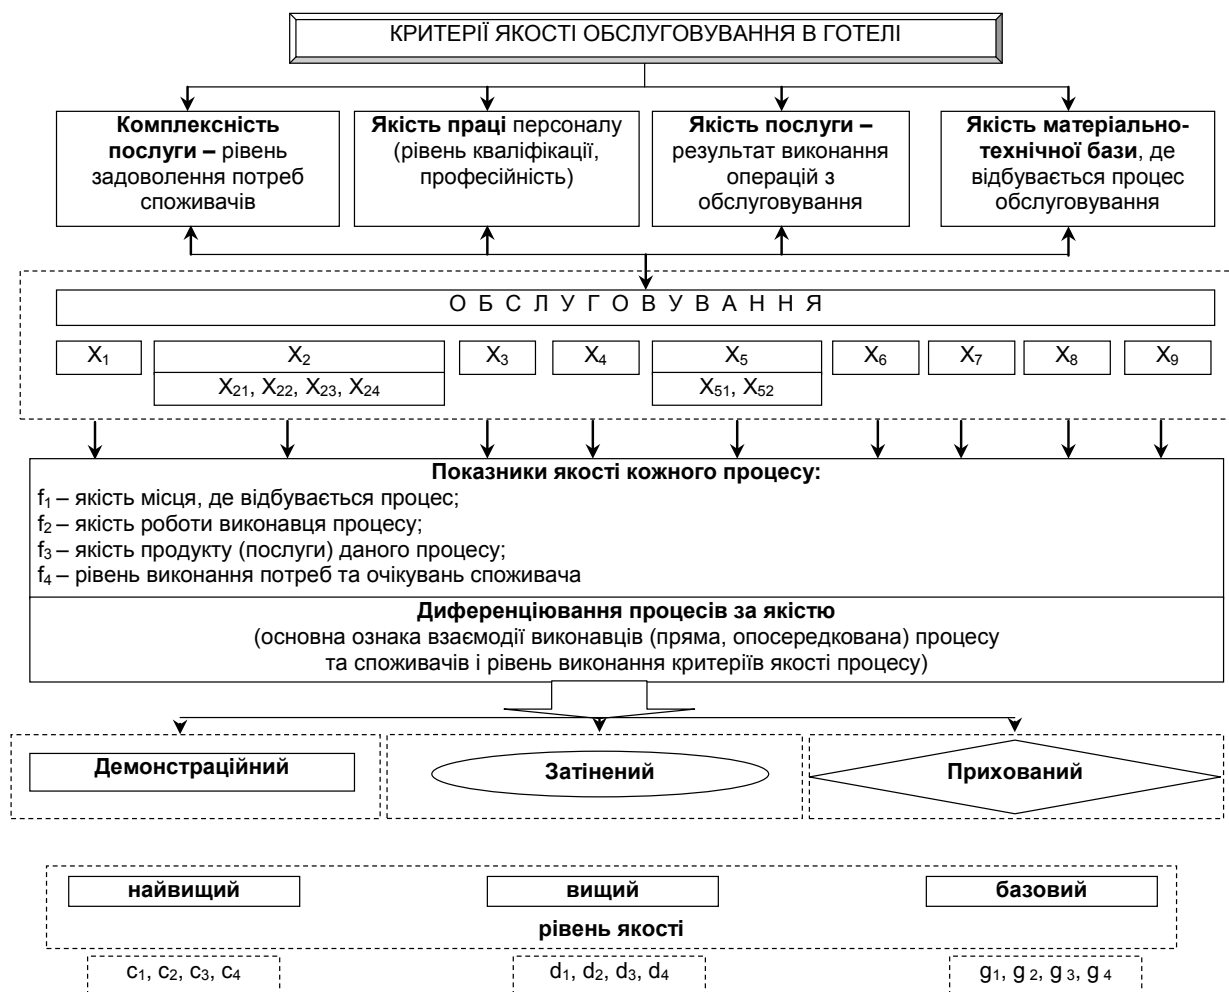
КРИТЕРІЇ ЯКОСТІ ОБСЛУГОВУВАННЯ В ГОТЕЛІ

**Комплексність послуги –** рівень задоволення потреб споживачів

**Якість праці** персоналу (рівень кваліфікації, професійність)

**Якість послуги –** результат виконання операцій з обслуговування

**Якість матеріально-технічної бази**, де відбувається процес обслуговування

О Б С Л У Г О В У В А Н Н Я

$X_1$ $X_2$ $X_3$ $X_4$ $X_5$ $X_6$ $X_7$ $X_8$ $X_9$

$X_{21}$, $X_{22}$, $X_{23}$, $X_{24}$

$X_{51}$, $X_{52}$

**Показники якості кожного процесу:**
$f_1$ – якість місця, де відбувається процес;
$f_2$ – якість роботи виконавця процесу;
$f_3$ – якість продукту (послуги) даного процесу;
$f_4$ – рівень виконання потреб та очікувань споживача

**Диференціювання процесів за якістю**
(основна ознака взаємодії виконавців (пряма, опосередкована) процесу та споживачів і рівень виконання критеріїв якості процесу)

**Демонстраційний**

**Затінений**

**Прихований**

**найвищий**

**вищий**

**базовий**

**рівень якості**

$c_1$, $c_2$, $c_3$, $c_4$

$d_1$, $d_2$, $d_3$, $d_4$

$g_1$, $g_2$, $g_3$, $g_4$